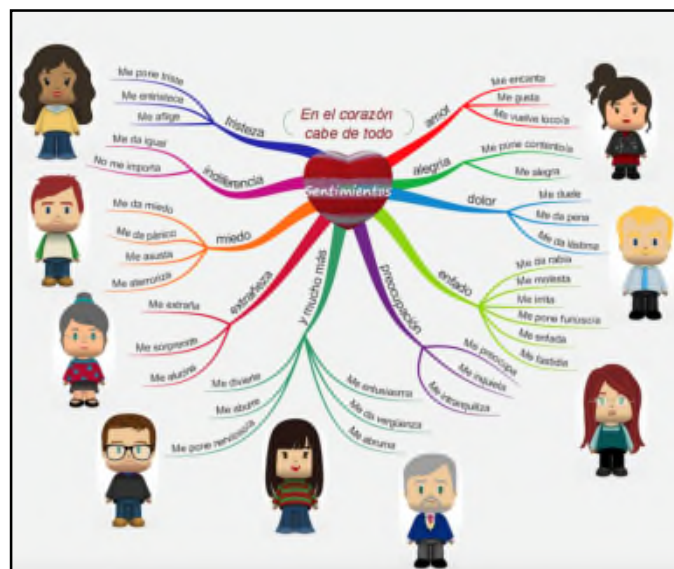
En el corazón cabe de todo

Sentimientos

tristeza
Me pone triste
Me entristece
Me aflige

indiferencia
Me da igual
No me importa

miedo
Me da miedo
Me da pánico
Me asusta
Me atemoriza

extrañeza
Me extraña
Me sorprende
Me alucina

y mucho más
Me divierte
Me aburre
Me pone nervioso/a
Me entusiasma
Me da vergüenza
Me abruma

amor
Me encanta
Me gusta
Me vuelve loco/a

alegría
Me pone contento/a
Me alegra

dolor
Me duele
Me da pena
Me da lástima

enfado
Me da rabia
Me molesta
Me irrita
Me pone furioso/a
Me enfada
Me fastidia

preocupación
Me preocupa
Me inquieta
Me intranquiliza